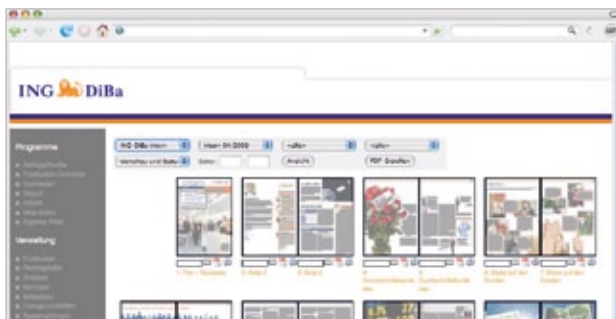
ING DiBa

Programme

Verwaltung

ING-DiBa Intern

Intern 01/2009

<alle>

<alle>

Vorschau und Status

Seite:

Ansicht

PDF Erstellen

1. Titel / Rückseite

2. Seite 2

3. Seite 3

4. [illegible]

5. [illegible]

6. Blick auf den Kunden

7. Blick auf den Kunden